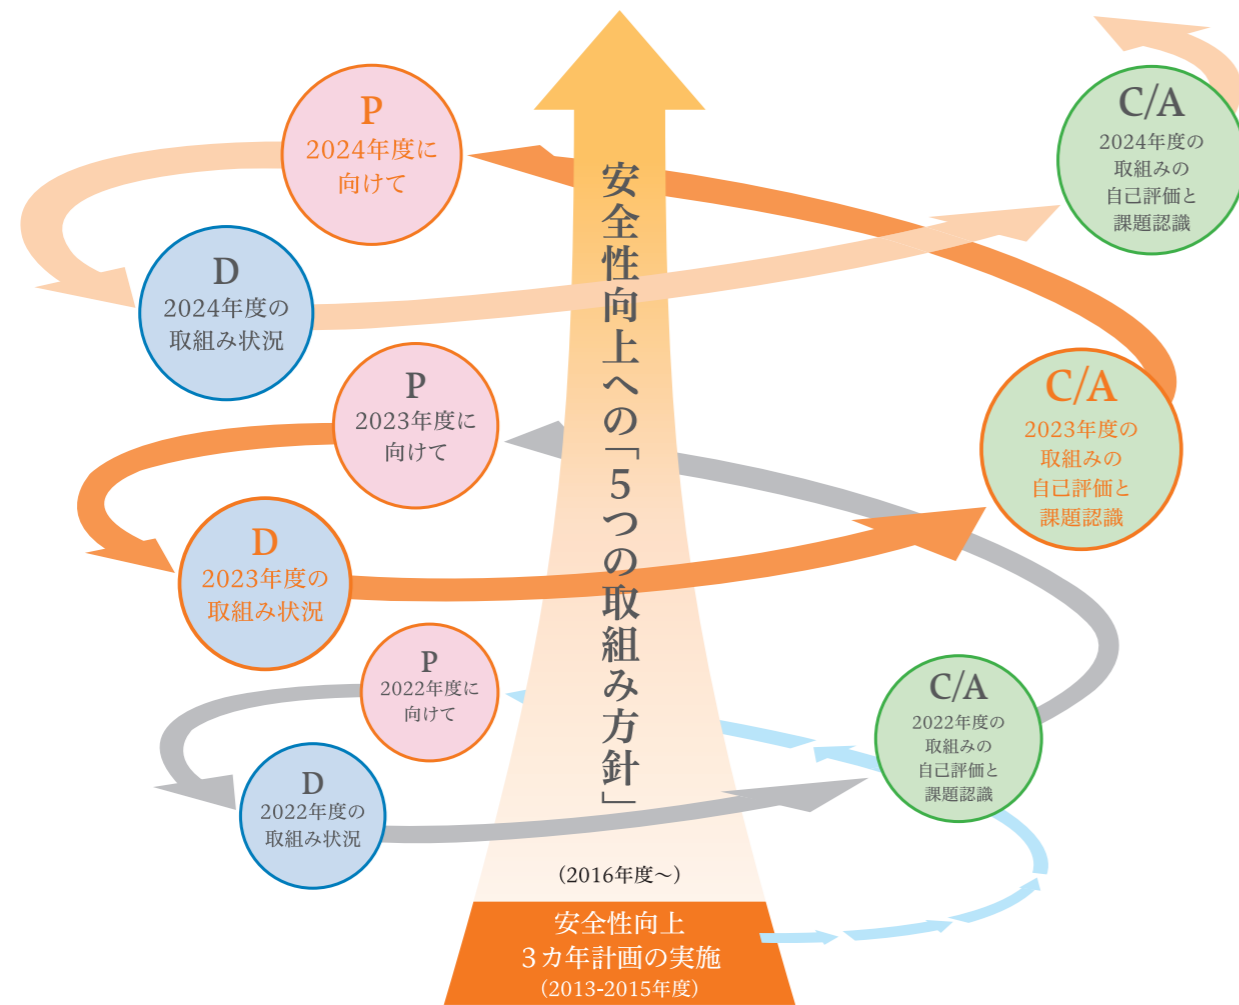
P
2024年度に
向けて

C/A
2024年度の
取組みの
自己評価と
課題認識

D
2024年度の
取組み状況

安全性向上への「5つの取組み方針」

P
2023年度に
向けて

C/A
2023年度の
取組みの
自己評価と
課題認識

D
2023年度の
取組み状況

P
2022年度に
向けて

C/A
2022年度の
取組みの
自己評価と
課題認識

D
2022年度の
取組み状況

（2016年度～）

安全性向上
3カ年計画の実施
（2013-2015年度）